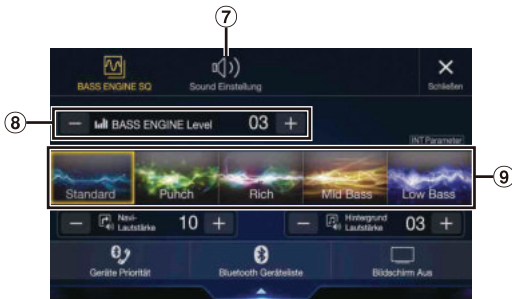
⑦

BASS ENGINE SQ

Sound Einstellung

Schließen

⑧

BASS ENGINE Level 03

INT Parameter

Standard

Punch

Rich

Mid Bass

Low Bass

⑨

Navi-Lautstärke 10

Hintergrund Lautstärke 03

Geräte Priorität

Bluetooth Geräteliste

Bildschirm Aus